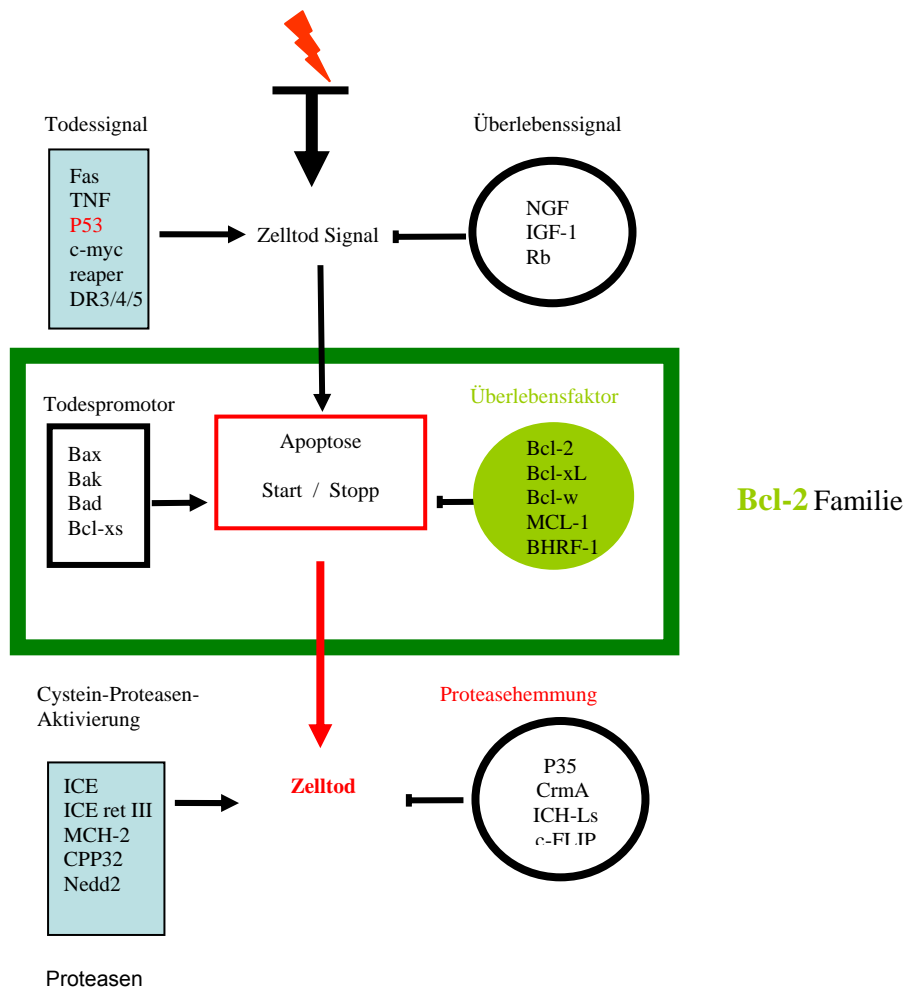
Todessignal

Fas
TNF
P53
c-myc
reaper
DR3/4/5

Zelltod Signal

Überlebenssignal

NGF
IGF-1
Rb

Todespromotor

Bax
Bak
Bad
Bcl-xs

Apoptose

Start / Stopp

Überlebensfaktor

Bcl-2
Bcl-xL
Bcl-w
MCL-1
BHRF-1

Bcl-2 Familie

Cystein-Proteasen-Aktivierung

ICE
ICE ret III
MCH-2
CPP32
Nedd2

Zelltod

Proteasehemmung

P35
CrmA
ICH-Ls
c-FLIP

Proteasen